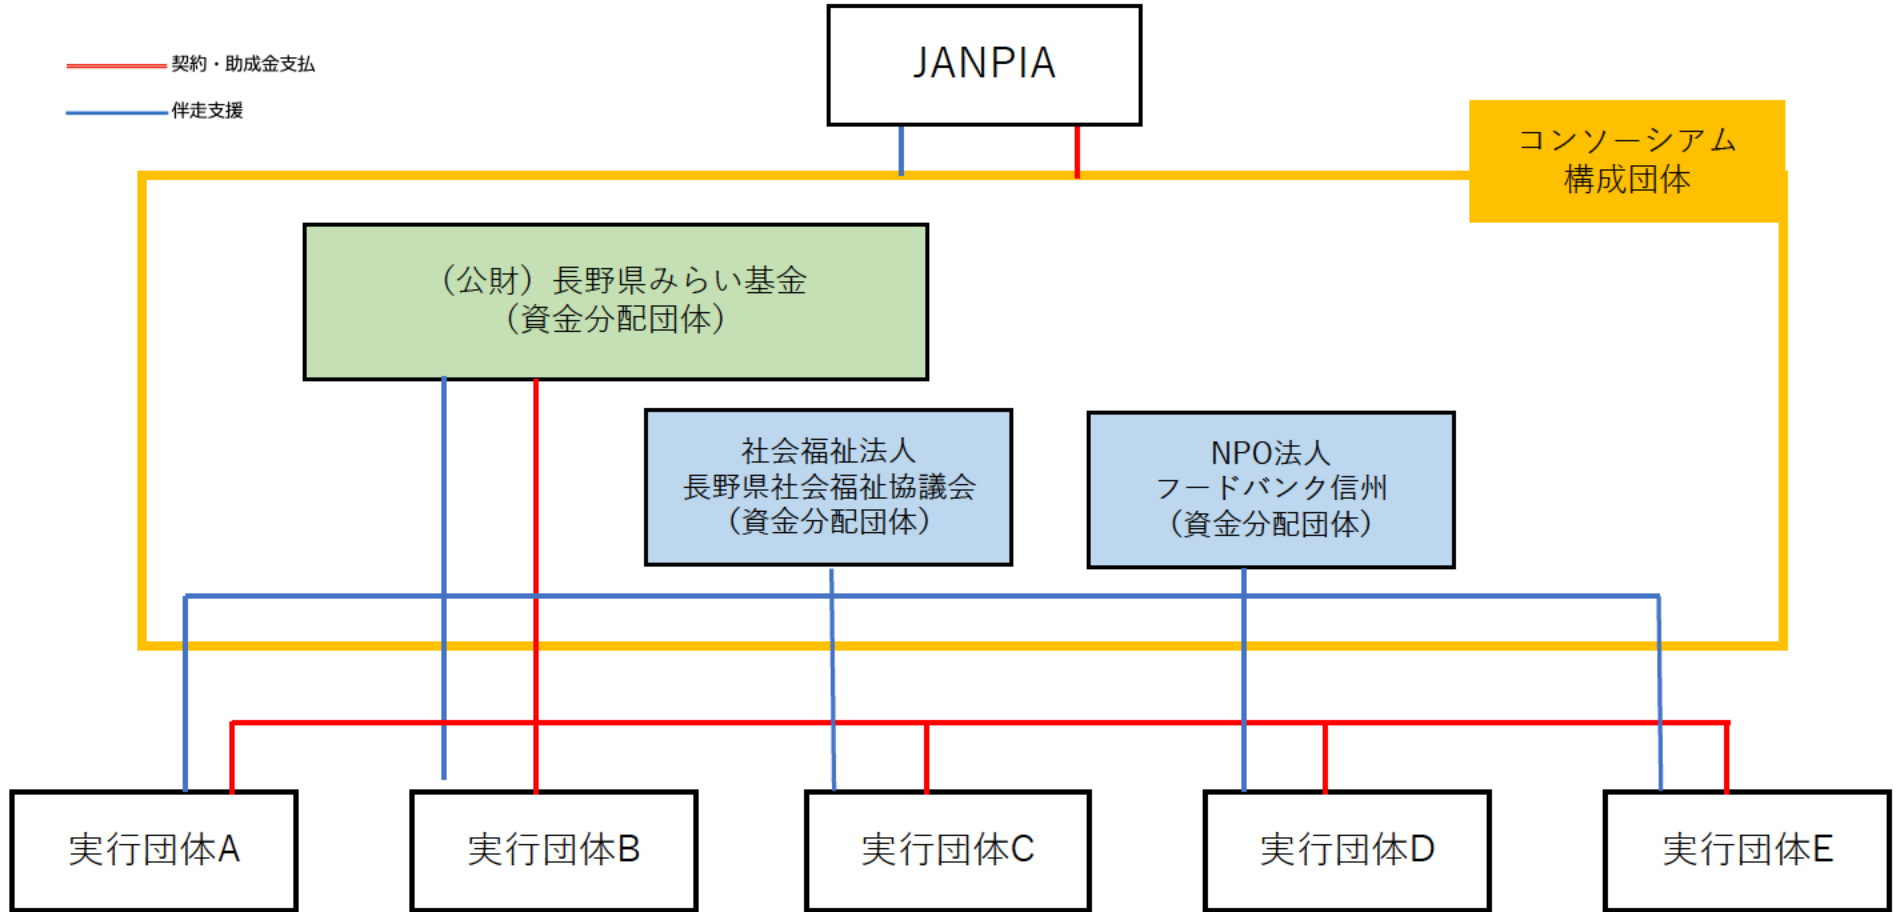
契約・助成金支払

伴走支援

JANPIA

コンソーシアム
構成団体

（公財）長野県みらい基金
（資金分配団体）

社会福祉法人
長野県社会福祉協議会
（資金分配団体）

NPO法人
フードバンク信州
（資金分配団体）

実行団体A

実行団体B

実行団体C

実行団体D

実行団体E